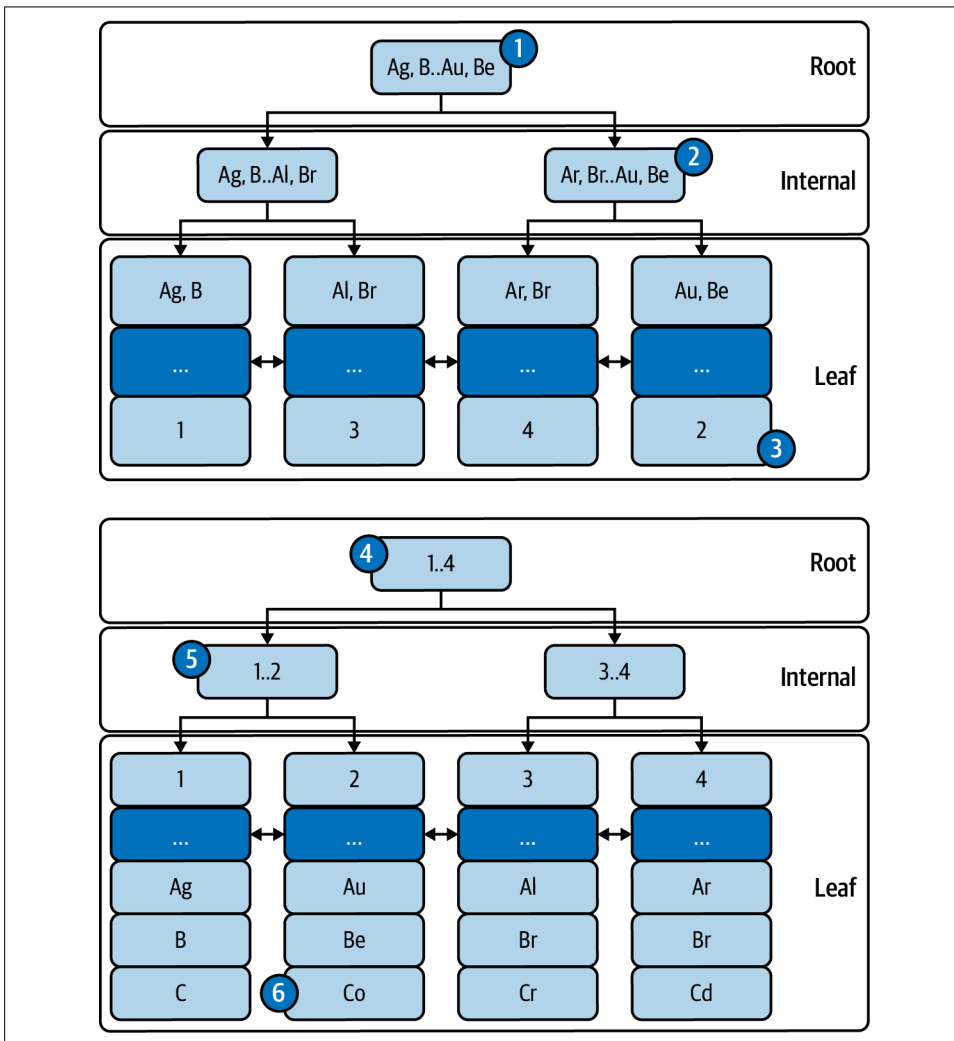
1
Ag, B..Au, Be
Root

Ag, B..Al, Br
2
Ar, Br..Au, Be
Internal

Ag, B
Al, Br
Ar, Br
Au, Be
...
...
...
...
1
3
4
2
3
Leaf

4
1..4
Root

5
1..2
3..4
Internal

1
2
3
4
...
...
...
...
Ag
Au
Al
Ar
B
Be
Br
Br
C
6
Co
Cr
Cd
Leaf